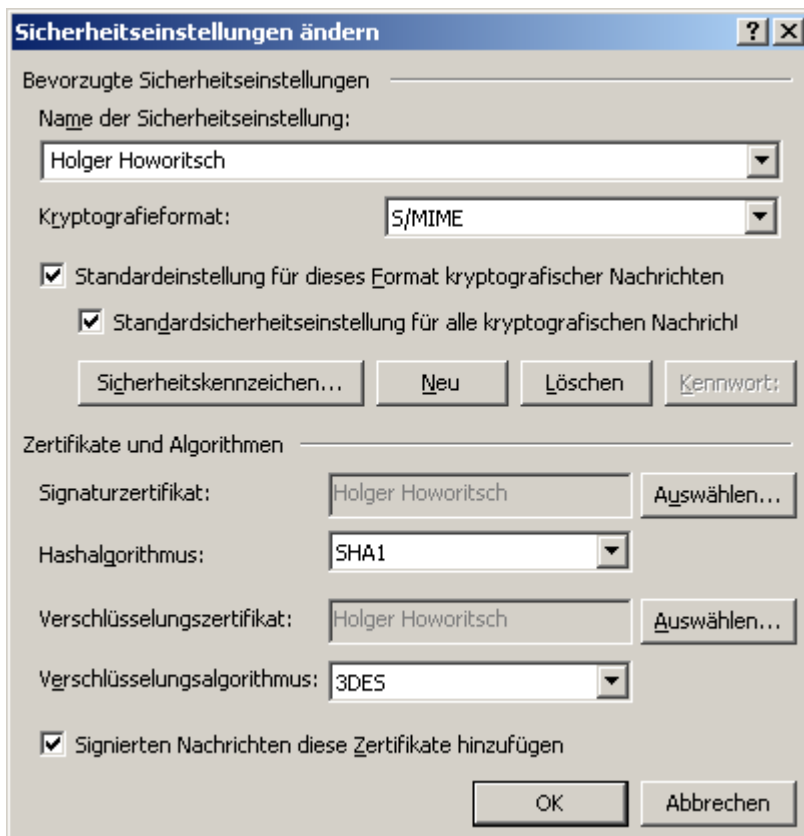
Sicherheitseinstellungen ändern

?

X

Bevorzugte Sicherheitseinstellungen

Name der Sicherheitseinstellung:

Holger Howoritsch

Kryptografieformat:

S/MIME

Standardeinstellung für dieses Format kryptografischer Nachrichten

Standardsicherheitseinstellung für alle kryptografischen Nachricht

Sicherheitskennzeichen...

Neu

Löschen

Kennwort:

Zertifikate und Algorithmen

Signaturzertifikat:

Holger Howoritsch

Auswählen...

Hashalgorithmus:

SHA1

Verschlüsselungszertifikat:

Holger Howoritsch

Auswählen...

Verschlüsselungsalgorithmus:

3DES

Signierten Nachrichten diese Zertifikate hinzufügen

OK

Abbrechen